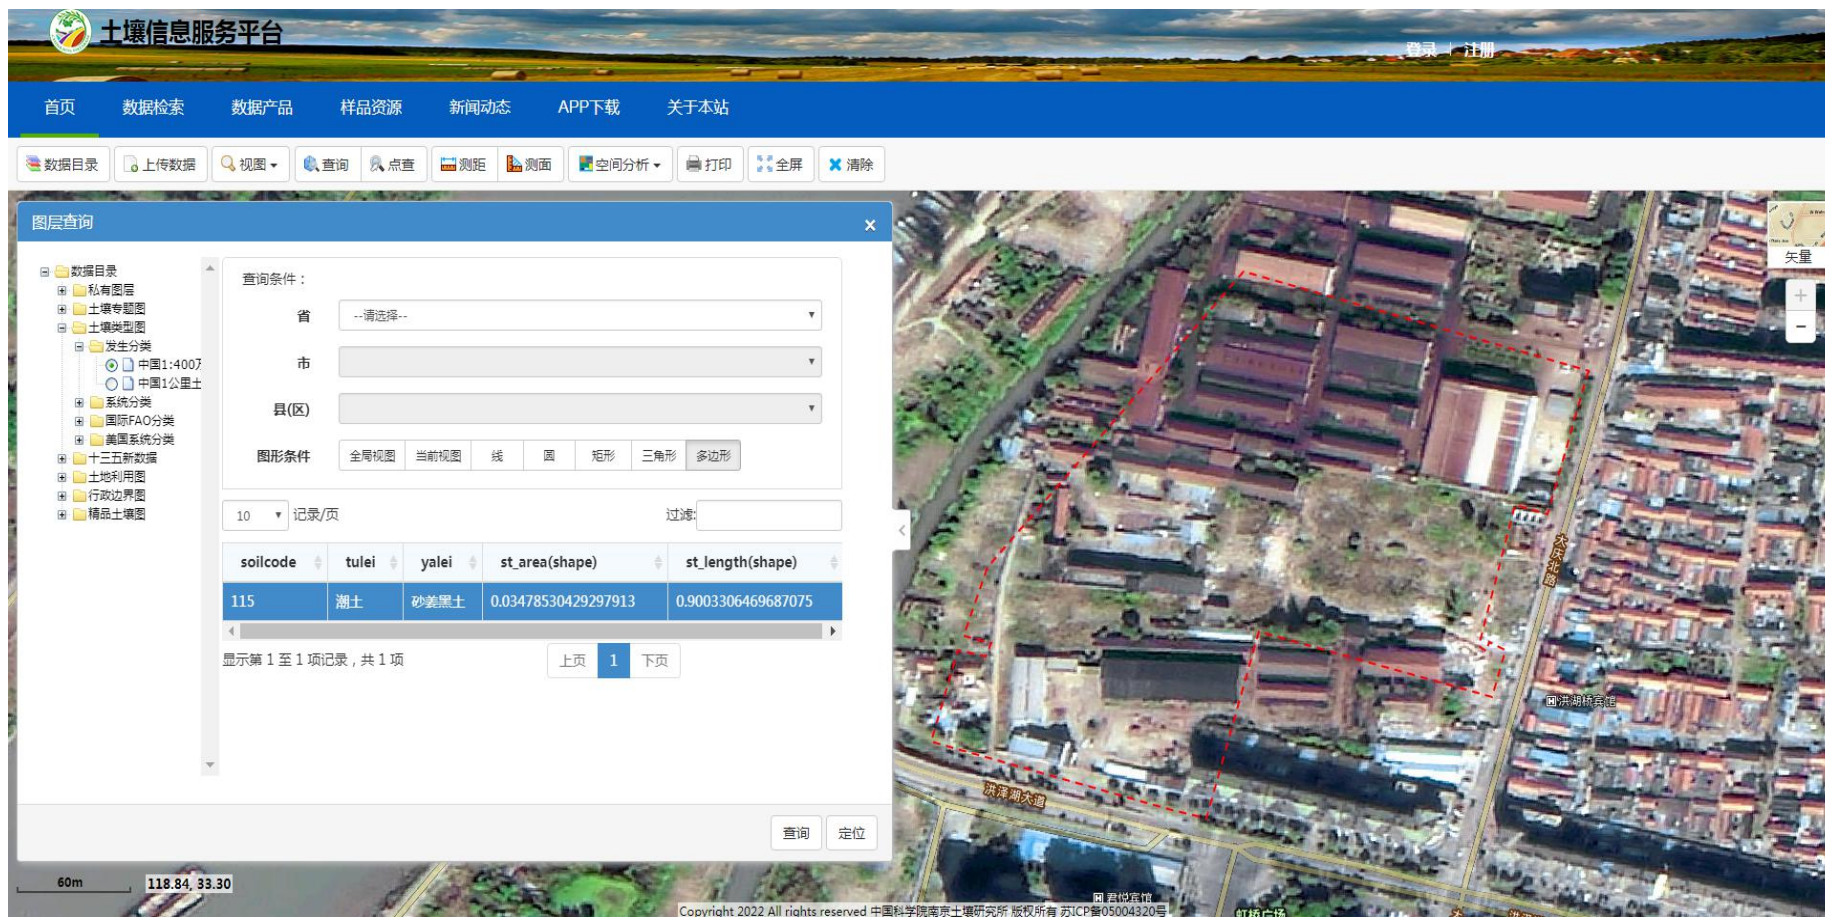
土壤信息服务平台

登录 | 注册

首页 数据检索 数据产品 样品资源 新闻动态 APP下载 关于本站

数据目录 上传数据 视图 查询 点查 测距 测面 空间分析 打印 全屏 清除

图层查询 ×

数据目录
私有图层
土壤专题图
土壤类型图
发生分类
中国1:400万
中国1公里土
系统分类
国际FAO分类
美国系统分类
十三五新数据
土地利用图
行政边界图
精品土壤图

查询条件：

省 --请选择--

市

县(区)

图形条件 全局视图 当前视图 线 圆 矩形 三角形 多边形

10 记录/页 过滤:

| soilcode | tulei | yalei | st_area(shape) | st_length(shape) |
|---|---|---|---|---|
| 115 | 潮土 | 砂姜黑土 | 0.03478530429297913 | 0.9003306469687075 |

显示第 1 至 1 项记录，共 1 项

上页 1 下页

查询 定位

矢量

洪泽湖大道

大庆北路

洪湖杭宾馆

君悦宾馆

虹桥广场

60m

118.84, 33.30

Copyright 2022 All rights reserved 中国科学院南京土壤研究所 版权所有 苏ICP备05004320号